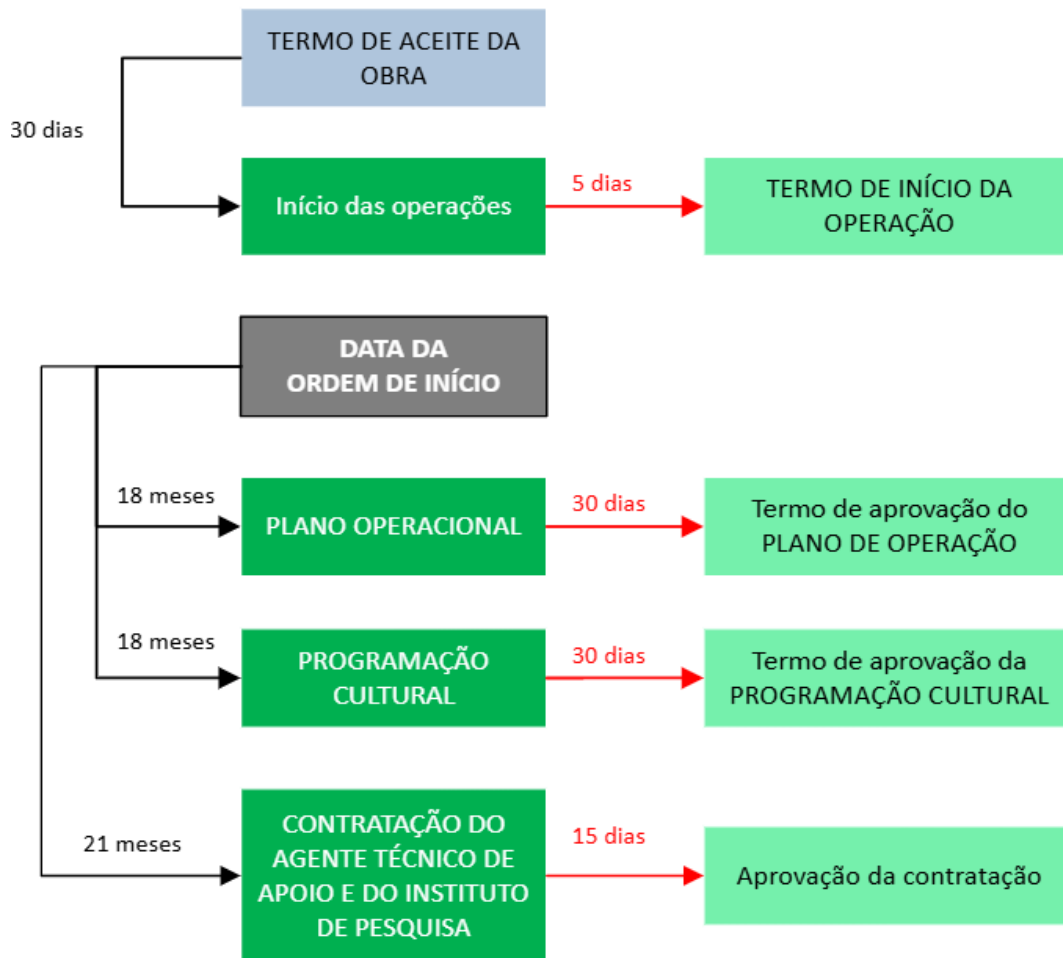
TERMO DE ACEITE DA OBRA

30 dias

Início das operações

5 dias

TERMO DE INÍCIO DA OPERAÇÃO

DATA DA ORDEM DE INÍCIO

18 meses

PLANO OPERACIONAL

30 dias

Termo de aprovação do PLANO DE OPERAÇÃO

18 meses

PROGRAMAÇÃO CULTURAL

30 dias

Termo de aprovação da PROGRAMAÇÃO CULTURAL

21 meses

CONTRATAÇÃO DO AGENTE TÉCNICO DE APOIO E DO INSTITUTO DE PESQUISA

15 dias

Aprovação da contratação